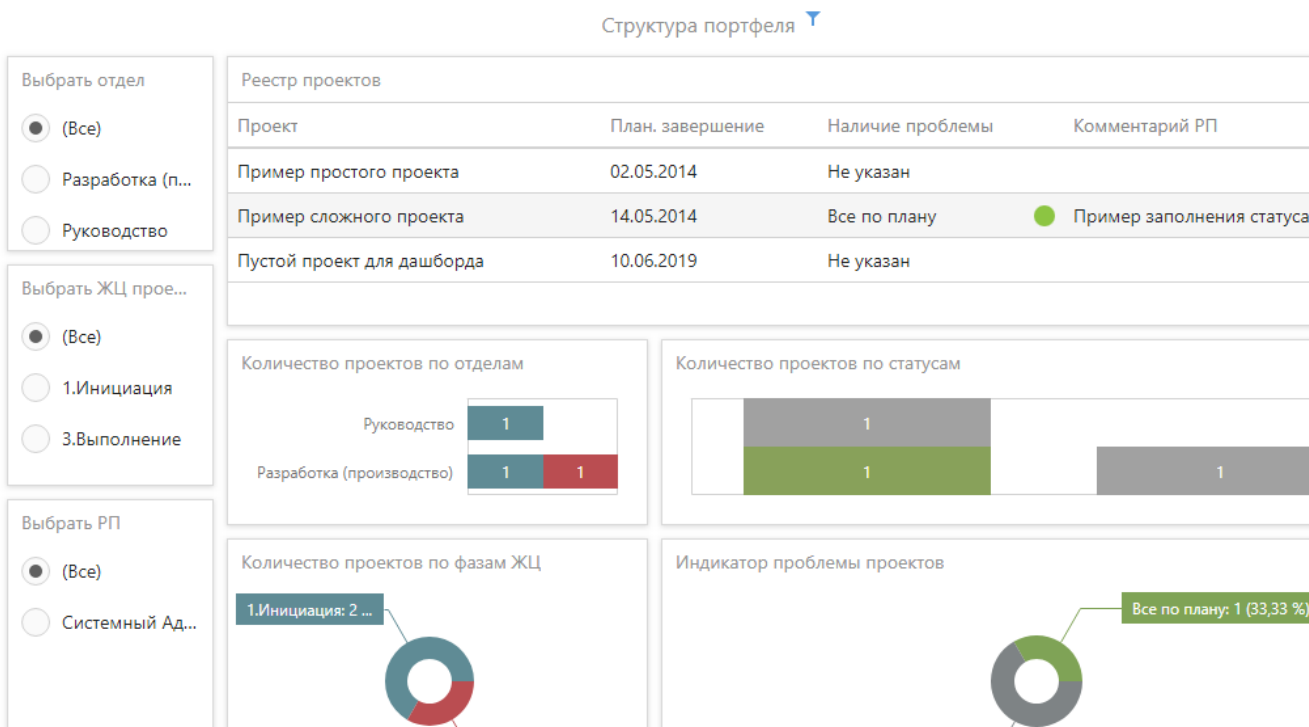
Структура портфеля

Выбрать отдел

(Все)

Разработка (п...

Руководство

Выбрать ЖЦ прое...

(Все)

1.Инициация

3.Выполнение

Выбрать РП

(Все)

Системный Ад...

Реестр проектов

| Проект | План. завершение | Наличие проблемы | Комментарий РП |
|---|---|---|---|
| Пример простого проекта | 02.05.2014 | Не указан | |
| Пример сложного проекта | 14.05.2014 | Все по плану | Пример заполнения статуса |
| Пустой проект для дашборда | 10.06.2019 | Не указан | |

Количество проектов по отделам

Руководство 1

Разработка (производство) 1 1

Количество проектов по статусам

1

1

1

Количество проектов по фазам ЖЦ

1.Инициация: 2 ...

Индикатор проблемы проектов

Все по плану: 1 (33,33 %)